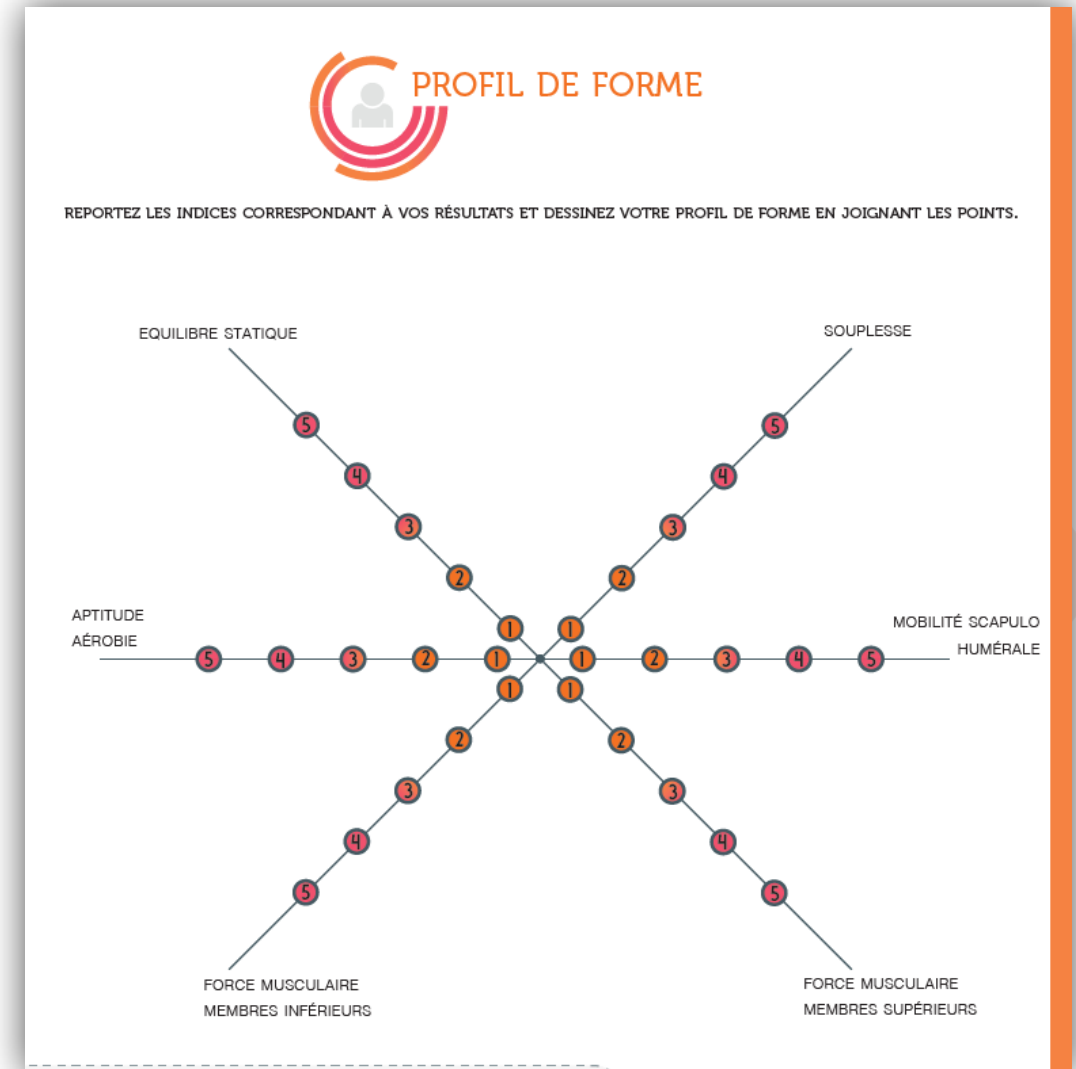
PROFIL DE FORME

REPORTEZ LES INDICES CORRESPONDANT À VOS RÉSULTATS ET DESSINEZ VOTRE PROFIL DE FORME EN JOIGNANT LES POINTS.

EQUILIBRE STATIQUE

SOUPLESSE

5
4
3
2
1

5
4
3
2
1

APTITUDE AÉROBIE

5 4 3 2 1

1 2 3 4 5

MOBILITÉ SCAPULO HUMÉRALE

1
2
3
4
5

1
2
3
4
5

FORCE MUSCULAIRE MEMBRES INFÉRIEURS

FORCE MUSCULAIRE MEMBRES SUPÉRIEURS